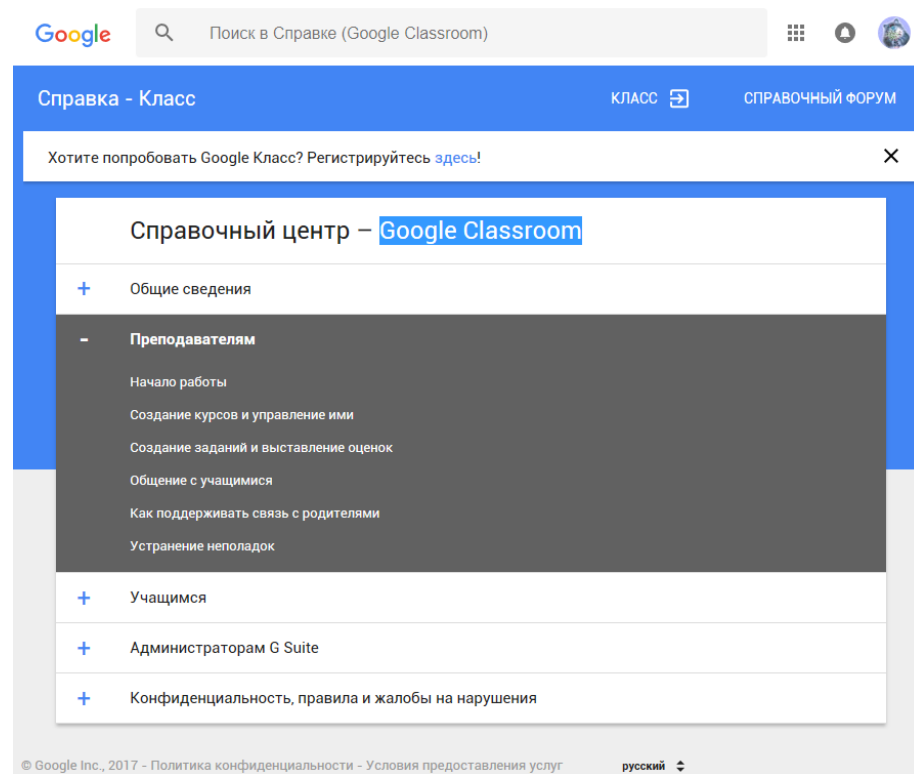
Google

Поиск в Справке (Google Classroom)

Справка - Класс

КЛАСС

СПРАВОЧНЫЙ ФОРУМ

Хотите попробовать Google Класс? Регистрируйтесь здесь!

×

Справочный центр – Google Classroom

+ Общие сведения

- Преподавателям

Начало работы

Создание курсов и управление ими

Создание заданий и выставление оценок

Общение с учащимися

Как поддерживать связь с родителями

Устранение неполадок

+ Учащимся

+ Администраторам G Suite

+ Конфиденциальность, правила и жалобы на нарушения

© Google Inc., 2017 - Политика конфиденциальности - Условия предоставления услуг

русский